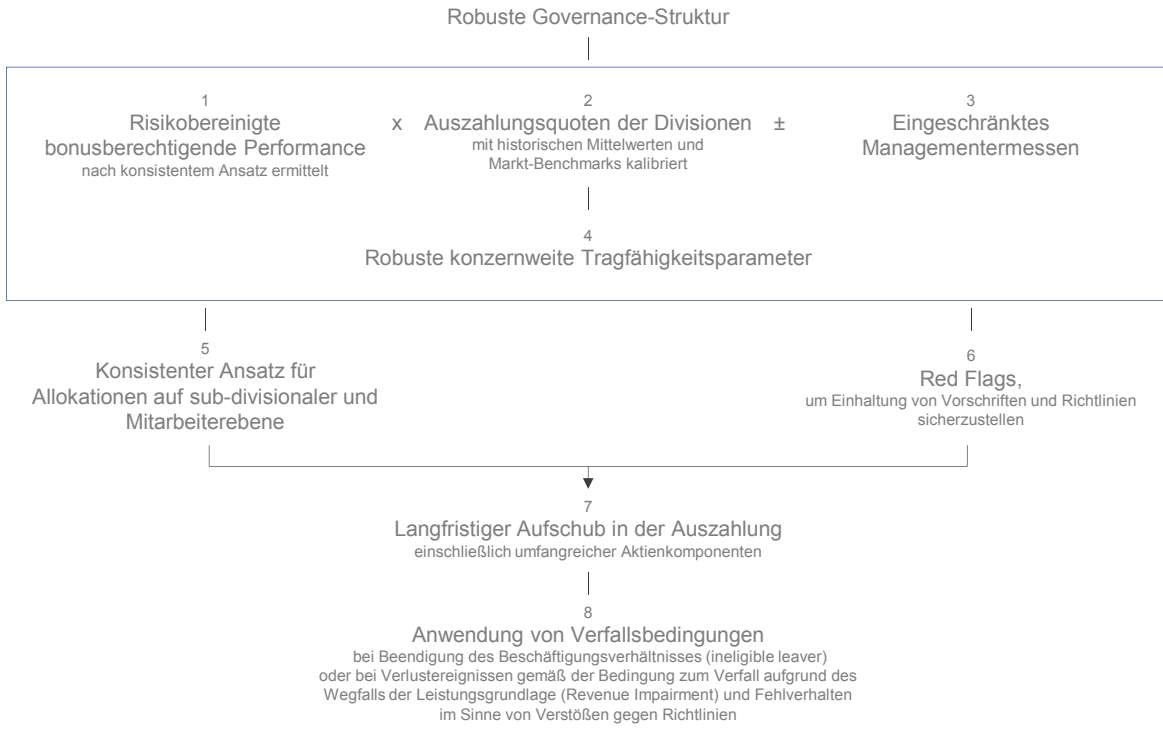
Robuste Governance-Struktur

1
Risikobereinigte bonusberechtigende Performance
nach konsistentem Ansatz ermittelt

x

2
Auszahlungsquoten der Divisionen
mit historischen Mittelwerten und Markt-Benchmarks kalibriert

±

3
Eingeschränktes Managementermessen

4
Robuste konzernweite Tragfähigkeitsparameter

5
Konsistenter Ansatz für Allokationen auf sub-divisionaler und Mitarbeiterebene

6
Red Flags,
um Einhaltung von Vorschriften und Richtlinien sicherzustellen

7
Langfristiger Aufschub in der Auszahlung
einschließlich umfangreicher Aktienkomponenten

8
Anwendung von Verfallsbedingungen
bei Beendigung des Beschäftigungsverhältnisses (ineligible leaver) oder bei Verlustereignissen gemäß der Bedingung zum Verfall aufgrund des Wegfalls der Leistungsgrundlage (Revenue Impairment) und Fehlverhalten im Sinne von Verstößen gegen Richtlinien